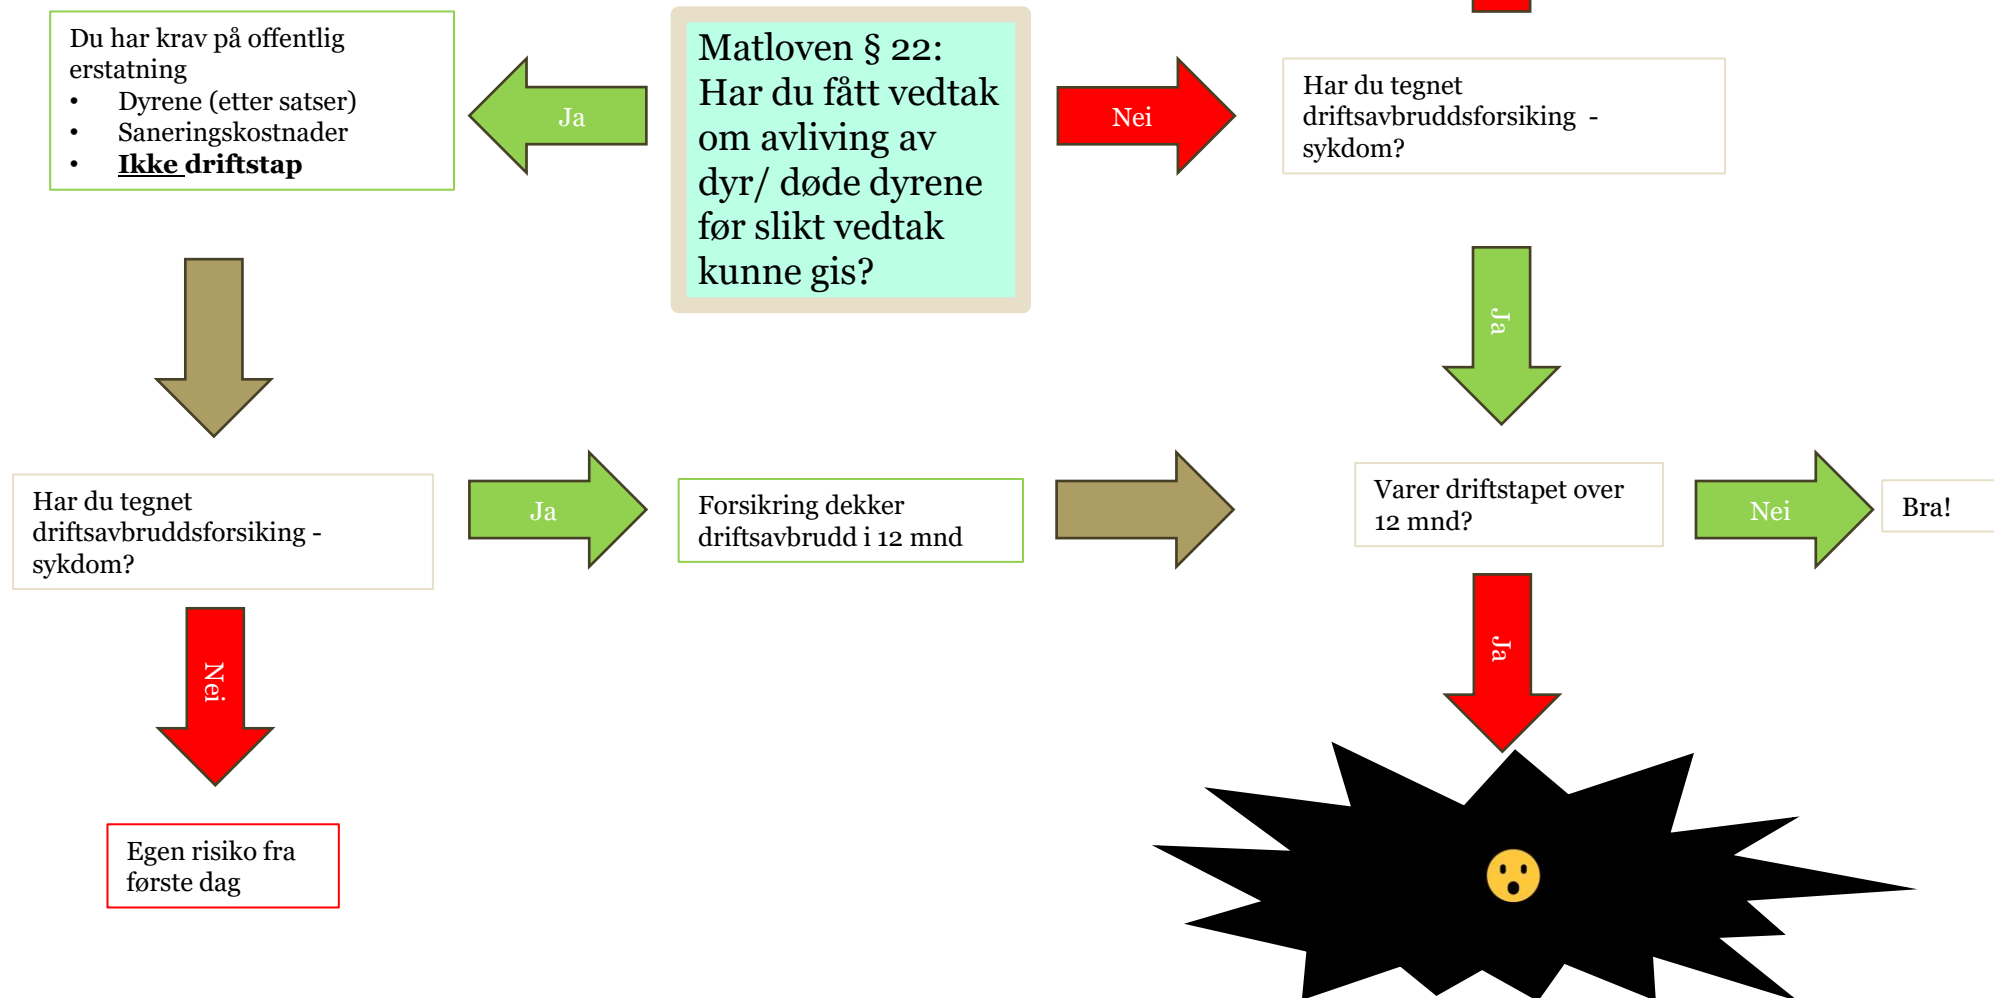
Matloven § 22: Har du fått vedtak om avliving av dyr/ døde dyrene før slikt vedtak kunne gis?

Ja

Du har krav på offentlig erstatning
• Dyrene (etter satser)
• Saneringskostnader
• **Ikke driftstap**

Nei

Har du tegnet driftsavbruddsforsiking - sykdom?

Ja

Har du tegnet driftsavbruddsforsiking - sykdom?

Ja

Forsikring dekker driftsavbrudd i 12 mnd

Varer driftstapet over 12 mnd?

Nei

Bra!

Ja

Nei

Egen risiko fra første dag